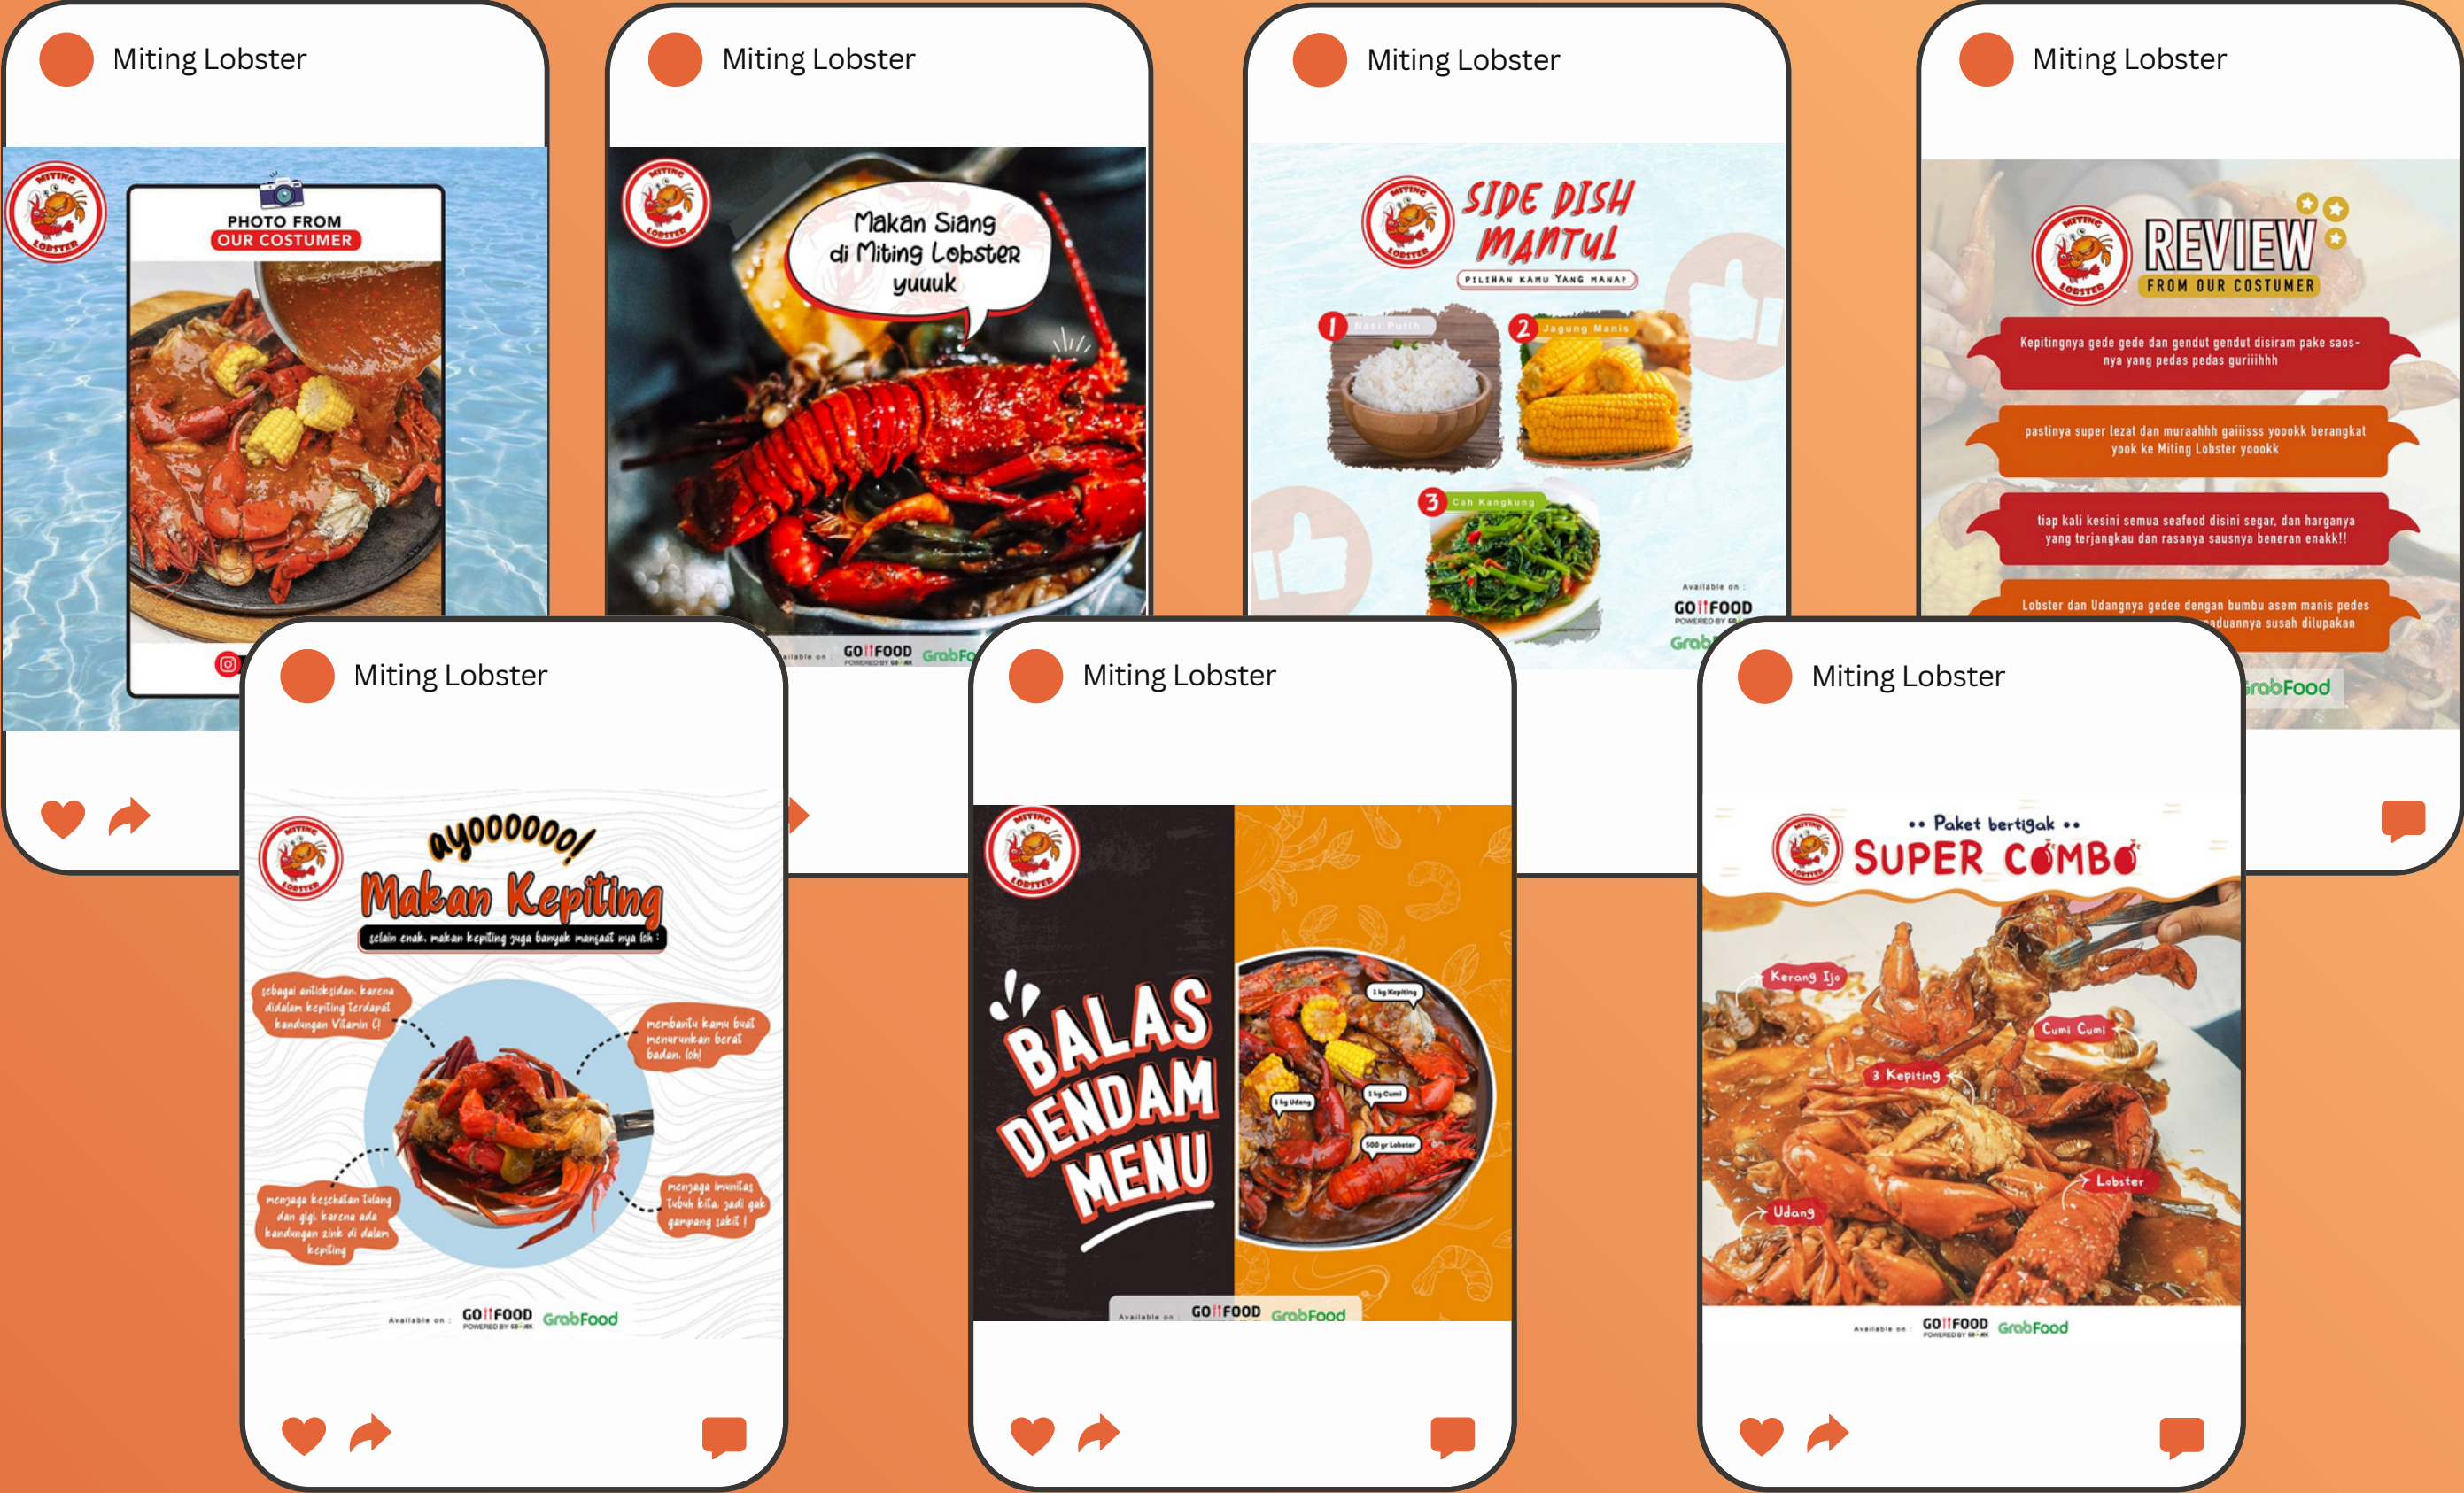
Miting Lobster

MITING LOBSTER

PHOTO FROM OUR COSTUMER

Miting Lobster

MITING LOBSTER

Makan Siang di Miting Lobster yuuuk

Available on GO FOOD GrabFo

Miting Lobster

MITING LOBSTER

SIDE DISH MANTUL

PILIHAN KAMU YANG MANA?

1 Nasi Putih

2 Jagung Manis

3 Cah Kangkung

Available on : GO FOOD POWERED BY GOJEK Grab

Miting Lobster

MITING LOBSTER

REVIEW FROM OUR COSTUMER

Kepitingnya gede gede dan gendut gendut disiram pake saos-nya yang pedas pedas guriiihhh

pastinya super lezat dan muraahhh gaiiisss yoookk berangkat yook ke Miting Lobster yoookk

tiap kali kesini semua seafood disini segar, dan harganya yang terjangkau dan rasanya sausnya beneran enakk!!

Lobster dan Udangnya gedee dengan bumbu asem manis pedes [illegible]aduannya susah dilupakan

GrabFood

Miting Lobster

MITING LOBSTER

ayoooooo!

Makan Kepiting

selain enak, makan kepiting juga banyak manfaat nya loh

sebagai antioksidan, karena didalam kepiting terdapat kandungan Vitamin C!

membantu kamu buat menurunkan berat badan, loh!

menjaga kesehatan tulang dan gigi, karena ada kandungan zink di dalam kepiting

menjaga imunitas tubuh kita, jadi gak gampang sakit!

Available on : GO FOOD POWERED BY GOJEK GrabFood

Miting Lobster

MITING LOBSTER

BALAS DENDAM MENU

1 kg Kepiting

1 kg Udang

1 kg Cumi

500 gr Lobster

Available on GO FOOD GrabFood

Miting Lobster

MITING LOBSTER

•• Paket bertigak ••

SUPER COMBO

Kerang Ijo

Cumi Cumi

3 Kepiting

Lobster

Udang

Available on : GO FOOD POWERED BY GOJEK GrabFood